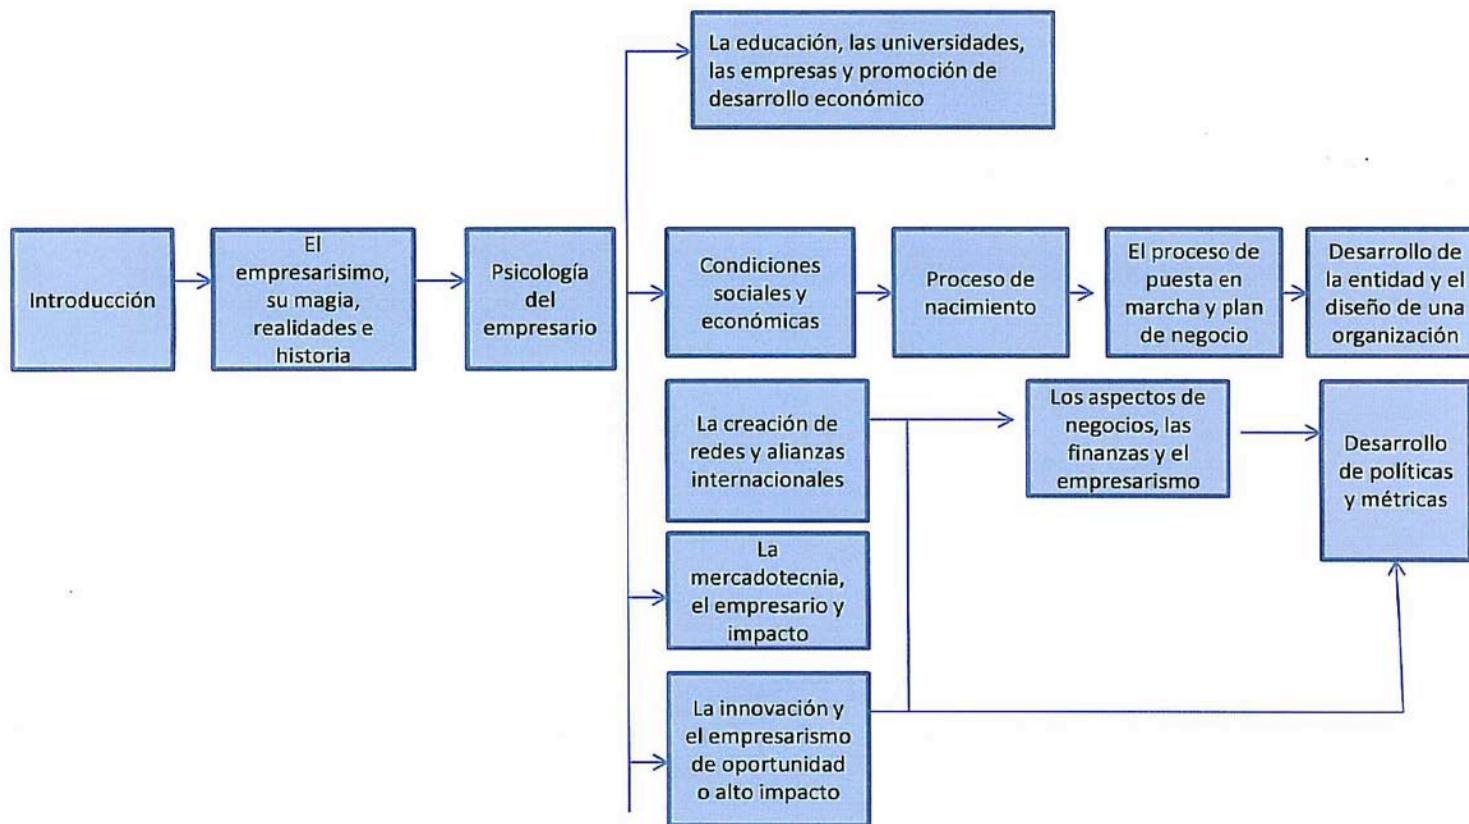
Introducción

El empresarisimo, su magia, realidades e historia

Psicología del empresario

La educación, las universidades, las empresas y promoción de desarrollo económico

Condiciones sociales y económicas

Proceso de nacimiento

El proceso de puesta en marcha y plan de negocio

Desarrollo de la entidad y el diseño de una organización

La creación de redes y alianzas internacionales

Los aspectos de negocios, las finanzas y el empresarismo

Desarrollo de políticas y métricas

La mercadotecnia, el empresario y impacto

La innovación y el empresarismo de oportunidad o alto impacto